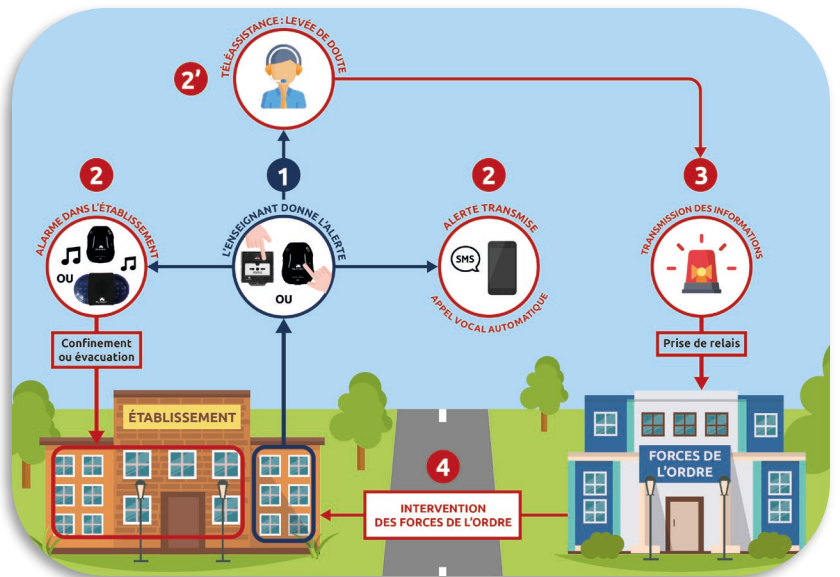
TÉLÉASSISTANCE : LEVÉE DE DOUTE

2'

1

2

2

3

ALARME DANS L'ÉTABLISSEMENT

OU

L'ENSEIGNANT DONNE L'ALERTE

OU

ALERTE TRANSMISE

SMS

APPEL VOCAL AUTOMATIQUE

TRANSMISSION DES INFORMATIONS

Confinement ou évacuation

Prise de relais

ÉTABLISSEMENT

4

FORCES DE L'ORDRE

INTERVENTION DES FORCES DE L'ORDRE